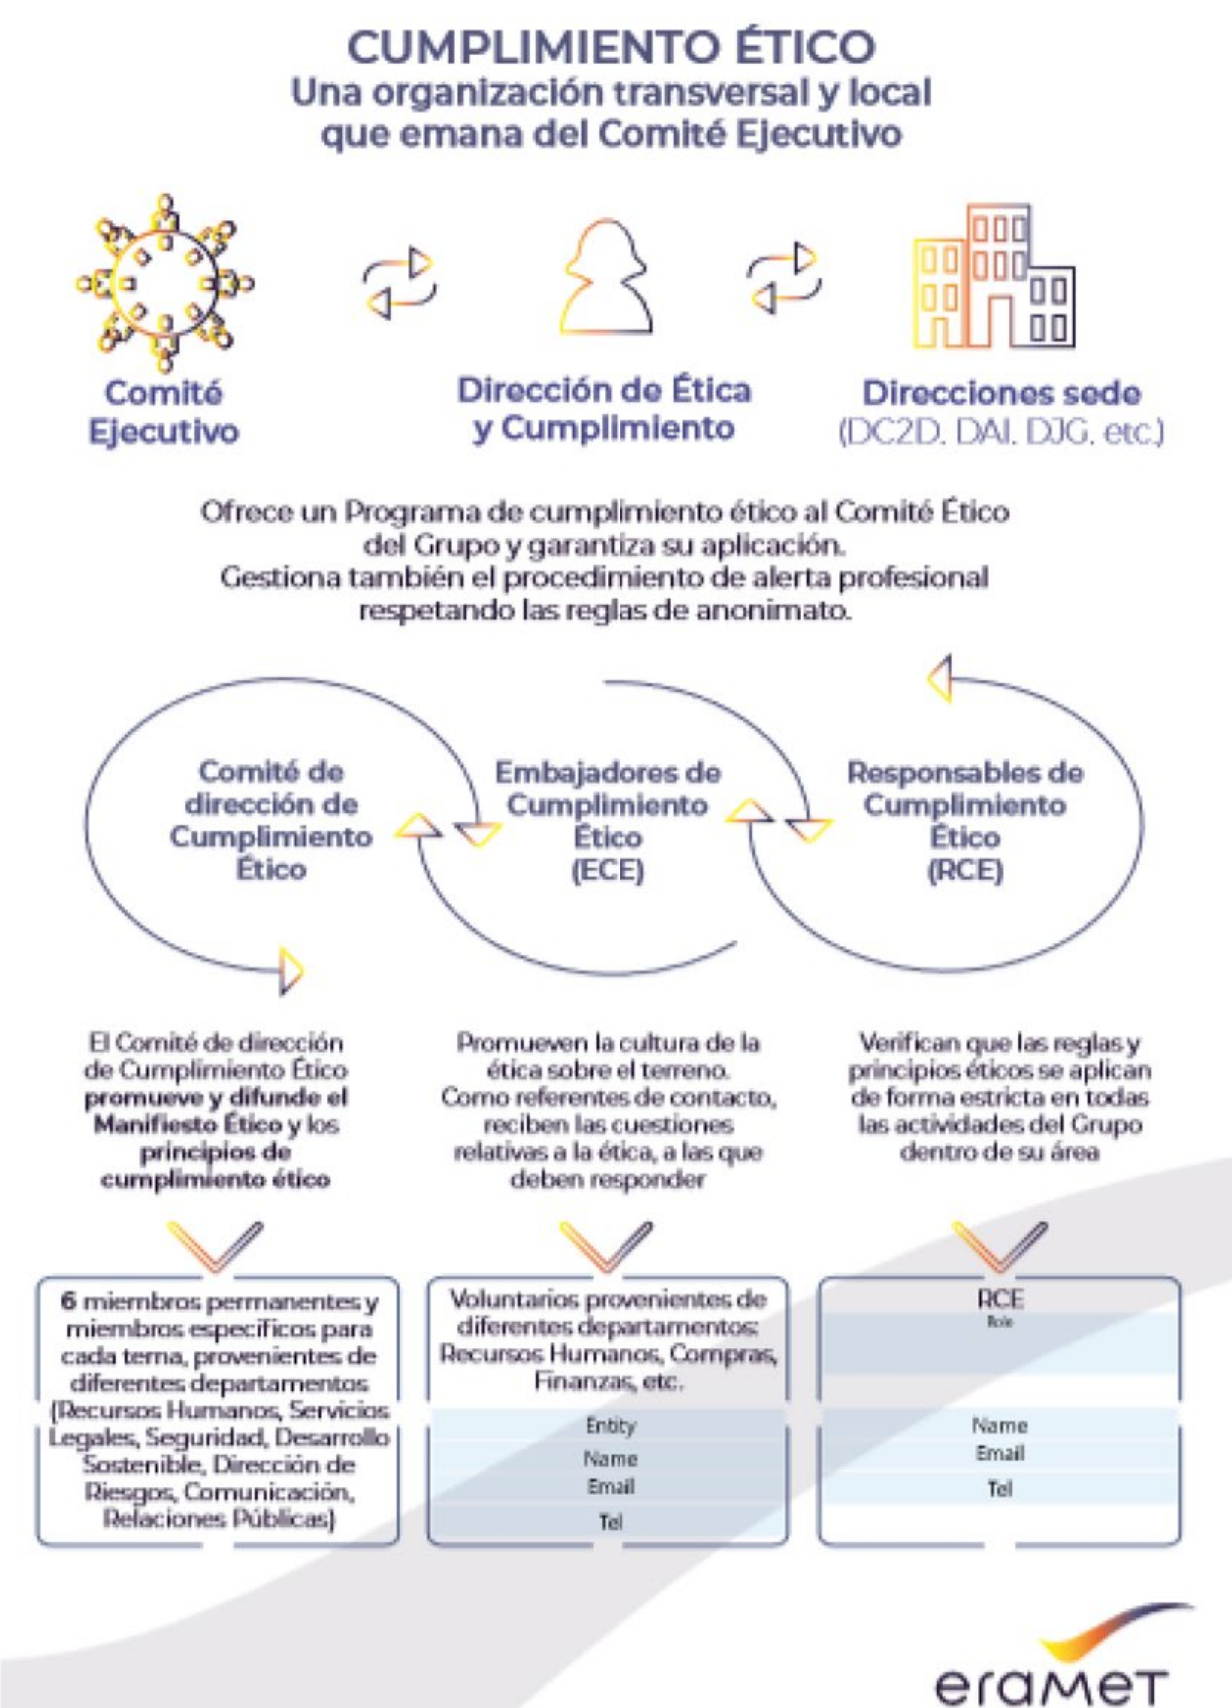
CUMPLIMIENTO ÉTICO
Una organización transversal y local que emana del Comité Ejecutivo

Comité Ejecutivo

Dirección de Ética y Cumplimiento

Direcciones sede (DC2D, DAI, DJG, etc.)

Ofrece un Programa de cumplimiento ético al Comité Ético del Grupo y garantiza su aplicación. Gestiona también el procedimiento de alerta profesional respetando las reglas de anonimato.

Comité de dirección de Cumplimiento Ético

Embajadores de Cumplimiento Ético (ECE)

Responsables de Cumplimiento Ético (RCE)

El Comité de dirección de Cumplimiento Ético promueve y difunde el Manifiesto Ético y los principios de cumplimiento ético

Promueven la cultura de la ética sobre el terreno. Como referentes de contacto, reciben las cuestiones relativas a la ética, a las que deben responder

Verifican que las reglas y principios éticos se aplican de forma estricta en todas las actividades del Grupo dentro de su área

6 miembros permanentes y miembros específicos para cada tema, provenientes de diferentes departamentos (Recursos Humanos, Servicios Legales, Seguridad, Desarrollo Sostenible, Dirección de Riesgos, Comunicación, Relaciones Públicas)

Voluntarios provenientes de diferentes departamentos: Recursos Humanos, Compras, Finanzas, etc.
Entity
Name
Email
Tel

RCE
Role
Name
Email
Tel

eramet